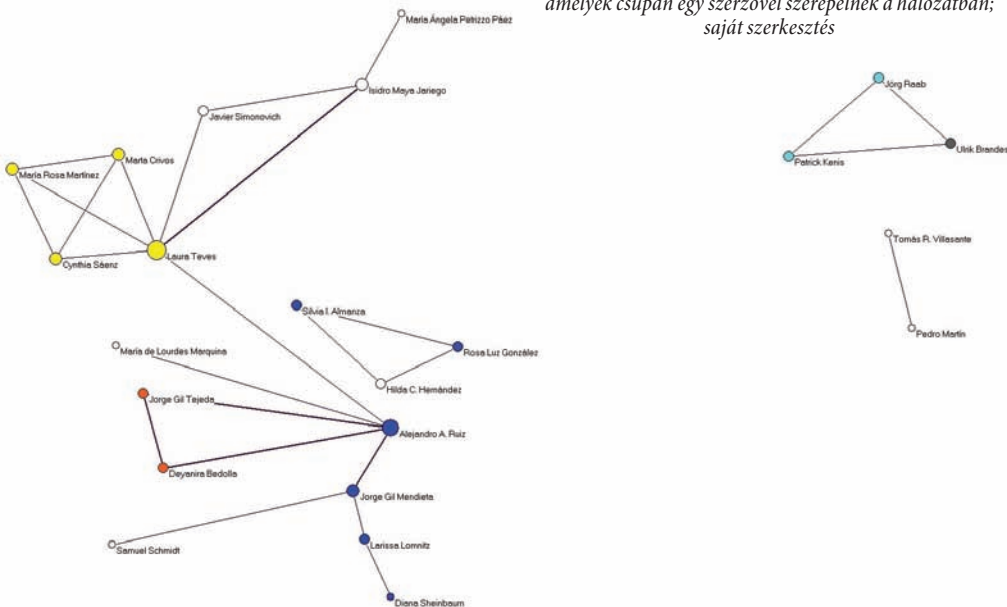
amelyek csupán egy szerzővel szerepelnek a hálózatban; saját szerkesztés

María Ángela Petrizzo Páez

Isidro Maya Jariego

Javier Simonovich

Marta Orivos

María Rosa Martínez

Laura Teves

Cynthia Sáenz

Jörg Raab

Patrick Kenis

Ulrik Brandes

Tomás R. Villasante

Pedro Martín

Silvia I. Almanza

Rosa Luz González

María de Lourdes Marquina

Hilda C. Hernández

Jorge Gil Tejeda

Alejandro A. Ruiz

Deyanira Bedolla

Jorge Gil Mendieta

Samuel Schmidt

Larissa Lomnitz

Diana Sheinbaum